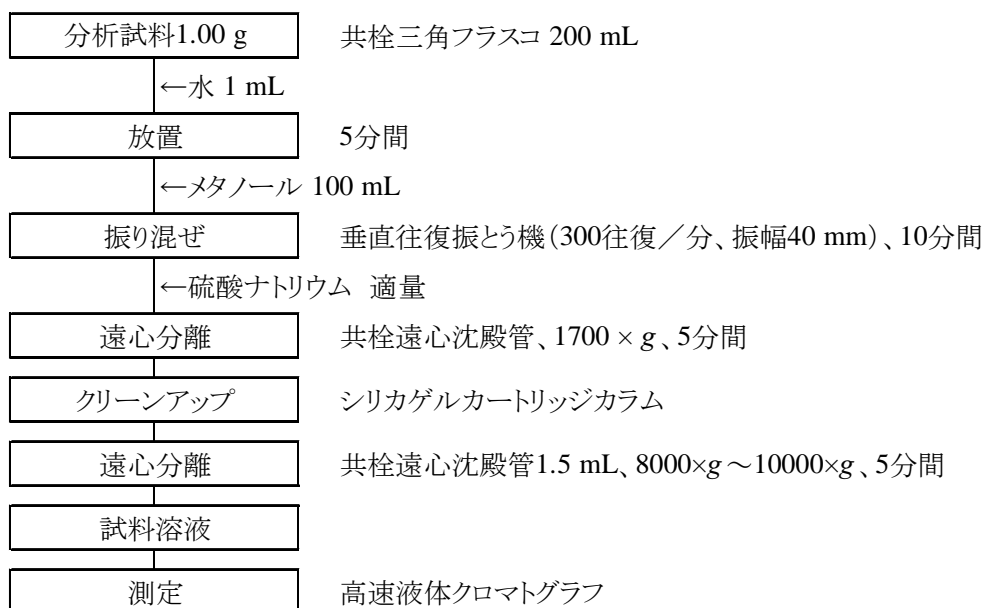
分析試料1.00 g

共栓三角フラスコ 200 mL

←水 1 mL

放置

5分間

←メタノール 100 mL

振り混ぜ

垂直往復振とう機(300往復/分、振幅40 mm)、10分間

←硫酸ナトリウム 適量

遠心分離

共栓遠心沈殿管、1700 × $g$、5分間

クリーンアップ

シリカゲルカートリッジカラム

遠心分離

共栓遠心沈殿管1.5 mL、8000×$g$ ～10000×$g$、5分間

試料溶液

測定

高速液体クロマトグラフ